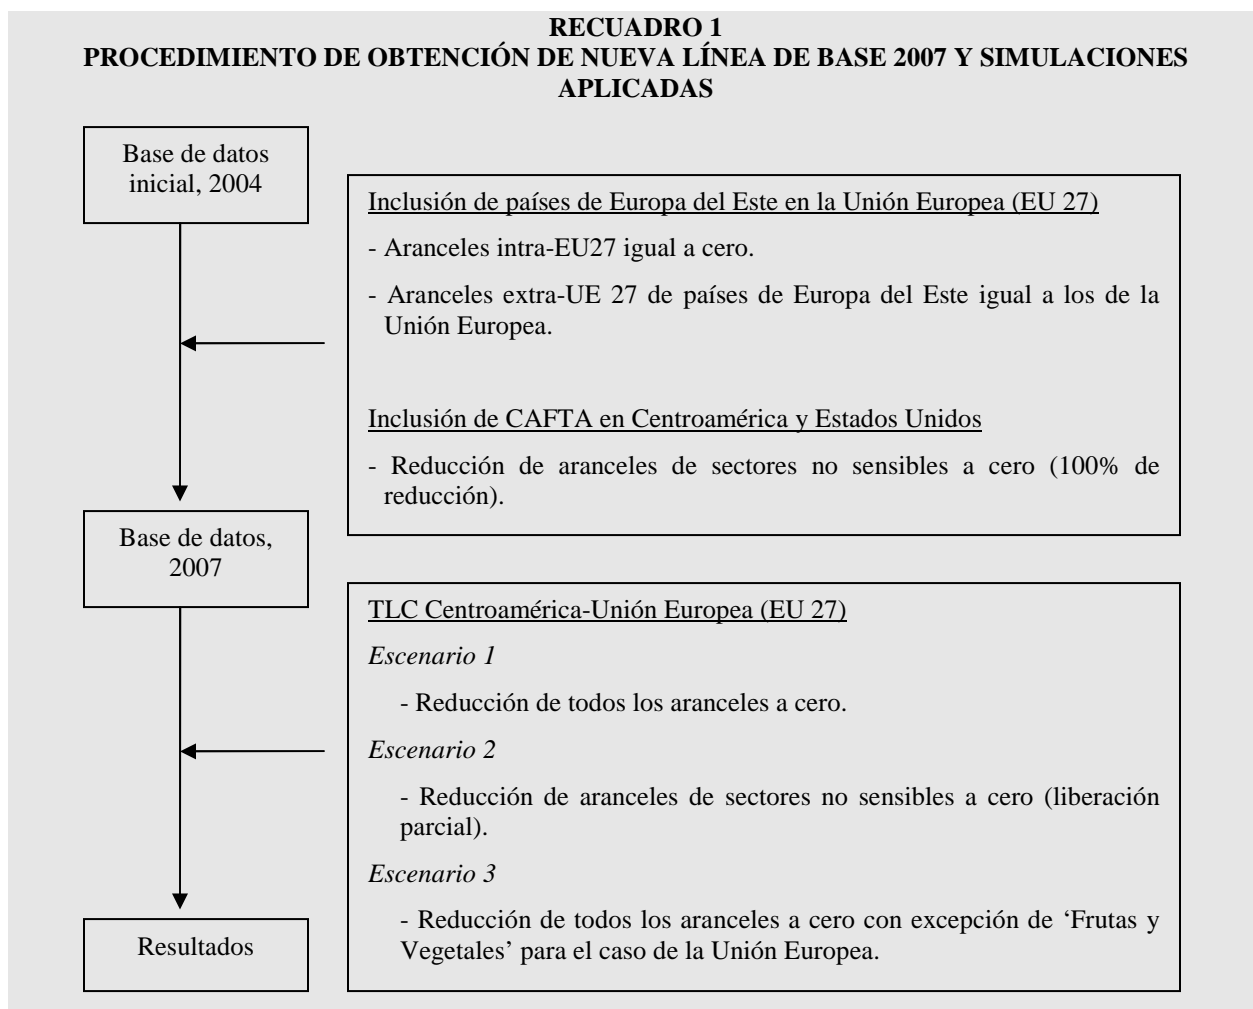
RECUADRO 1
PROCEDIMIENTO DE OBTENCIÓN DE NUEVA LÍNEA DE BASE 2007 Y SIMULACIONES APLICADAS

Base de datos inicial, 2004

Inclusión de países de Europa del Este en la Unión Europea (EU 27)

- Aranceles intra-EU27 igual a cero.

- Aranceles extra-UE 27 de países de Europa del Este igual a los de la Unión Europea.

Inclusión de CAFTA en Centroamérica y Estados Unidos

- Reducción de aranceles de sectores no sensibles a cero (100% de reducción).

Base de datos, 2007

TLC Centroamérica-Unión Europea (EU 27)

*Escenario 1*

- Reducción de todos los aranceles a cero.

*Escenario 2*

- Reducción de aranceles de sectores no sensibles a cero (liberación parcial).

*Escenario 3*

- Reducción de todos los aranceles a cero con excepción de 'Frutas y Vegetales' para el caso de la Unión Europea.

Resultados